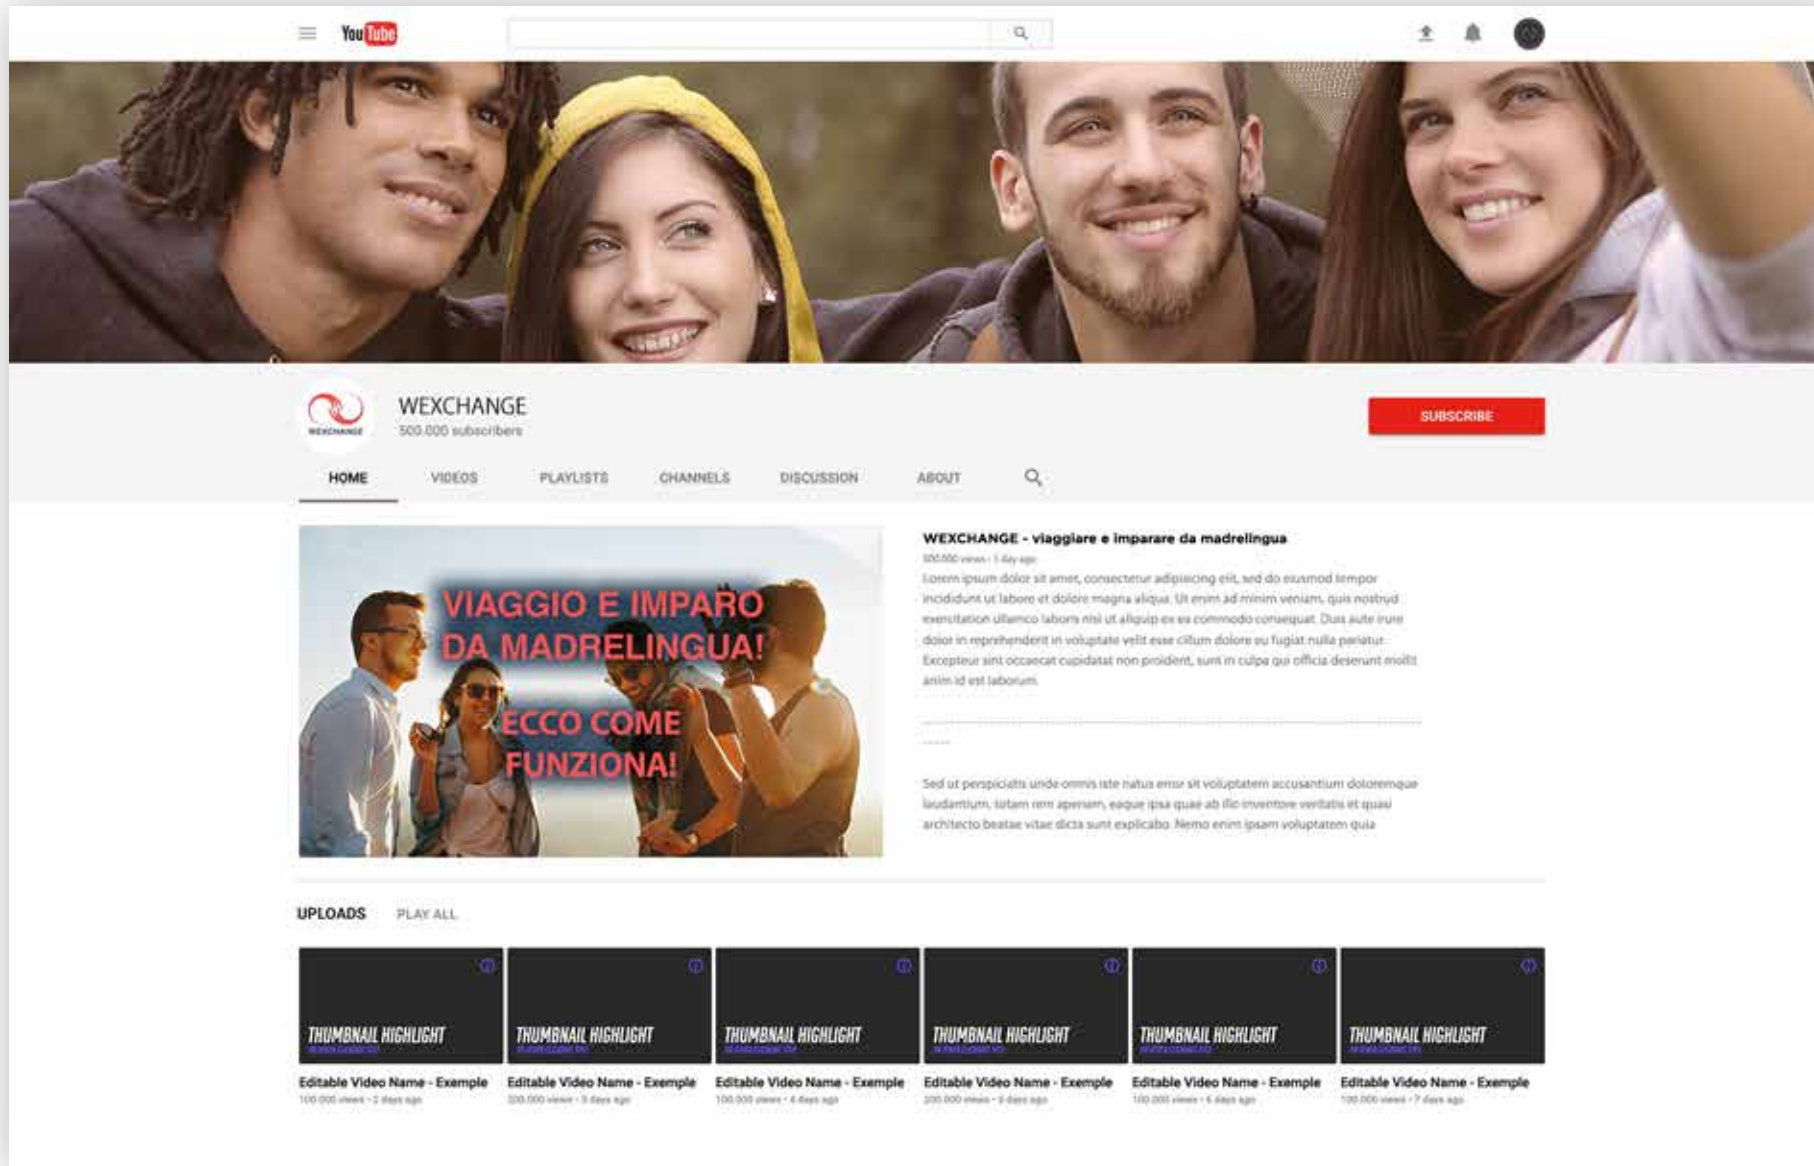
YouTube

WEXCHANGE

WEXCHANGE
500.000 subscribers

SUBSCRIBE

HOME VIDEOS PLAYLISTS CHANNELS DISCUSSION ABOUT

VIAGGIO E IMPARO DA MADRELINGUA!

ECCO COME FUNZIONA!

WEXCHANGE - viaggiare e imparare da madrelingua

500.000 views · 1 day ago

Lorem ipsum dolor sit amet, consectetur adipiscing elit, sed do eiusmod tempor incididunt ut labore et dolore magna aliqua. Ut enim ad minim veniam, quis nostrud exercitation ullamco laboris nisi ut aliquip ex ea commodo consequat. Duis aute irure dolor in reprehenderit in voluptate velit esse cillum dolore eu fugiat nulla pariatur. Excepteur sint occaecat cupidatat non proident, sunt in culpa qui officia deserunt mollit anim id est laborum.

Sed ut perspiciatis unde omnis iste natus error sit voluptatem accusantium doloremque laudantium, totam rem aperiam, eaque ipsa quae ab illo inventore veritatis et quasi architecto beatae vitae dicta sunt explicabo. Nemo enim ipsam voluptatem quia

UPLOADS PLAY ALL

THUMBNAIL HIGHLIGHT
Editable Video Name - Exemple
100.000 views · 2 days ago

THUMBNAIL HIGHLIGHT
Editable Video Name - Exemple
200.000 views · 3 days ago

THUMBNAIL HIGHLIGHT
Editable Video Name - Exemple
100.000 views · 4 days ago

THUMBNAIL HIGHLIGHT
Editable Video Name - Exemple
200.000 views · 5 days ago

THUMBNAIL HIGHLIGHT
Editable Video Name - Exemple
100.000 views · 6 days ago

THUMBNAIL HIGHLIGHT
Editable Video Name - Exemple
100.000 views · 7 days ago